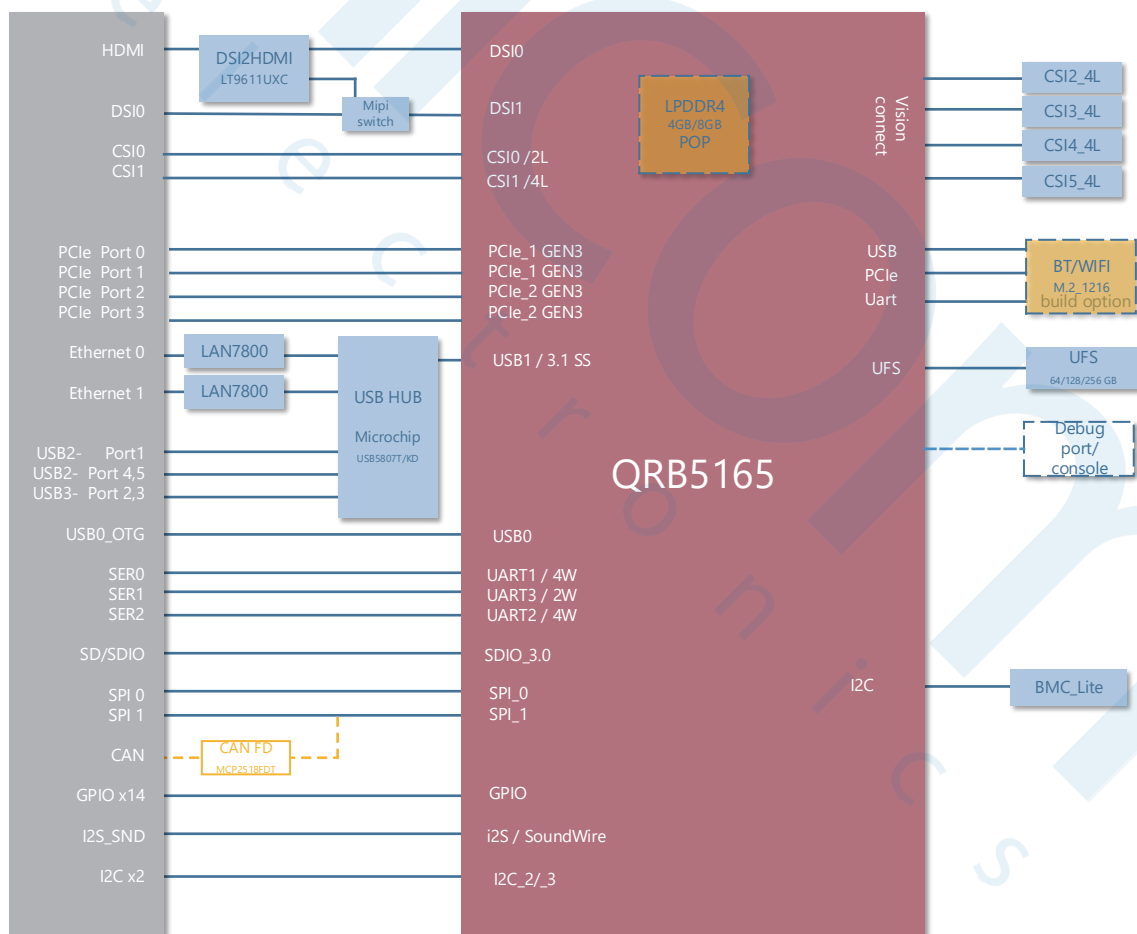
HDMI
DSI2HDMI
LT9611UXC
DSI0
DSI0
Mipi switch
DSI1
LPDDR4
4GB/8GB
POP
Vision connect
CSI2_4L
CSI3_4L
CSI4_4L
CSI5_4L
CSI0
CSI1
CSI0 /2L
CSI1 /4L
PCIe Port 0
PCIe Port 1
PCIe Port 2
PCIe Port 3
PCIe_1 GEN3
PCIe_1 GEN3
PCIe_2 GEN3
PCIe_2 GEN3
USB
PCIe
Uart
BT/WIFI
M.2_1216
build option
Ethernet 0
LAN7800
USB1 / 3.1 SS
UFS
UFS
64/128/256 GB
Ethernet 1
LAN7800
USB HUB
Microchip
USB5807T/KD
Debug port/ console
USB2- Port1
USB2- Port 4,5
USB3- Port 2,3
QRB5165
USB0_OTG
USB0
SER0
SER1
SER2
UART1 / 4W
UART3 / 2W
UART2 / 4W
SD/SDIO
SDIO_3.0
I2C
BMC_Lite
SPI 0
SPI 1
SPI_0
SPI_1
CAN
CAN FD
MCP2518FDT
GPIO x14
GPIO
I2S_SND
i2S / SoundWire
I2C x2
I2C_2/_3